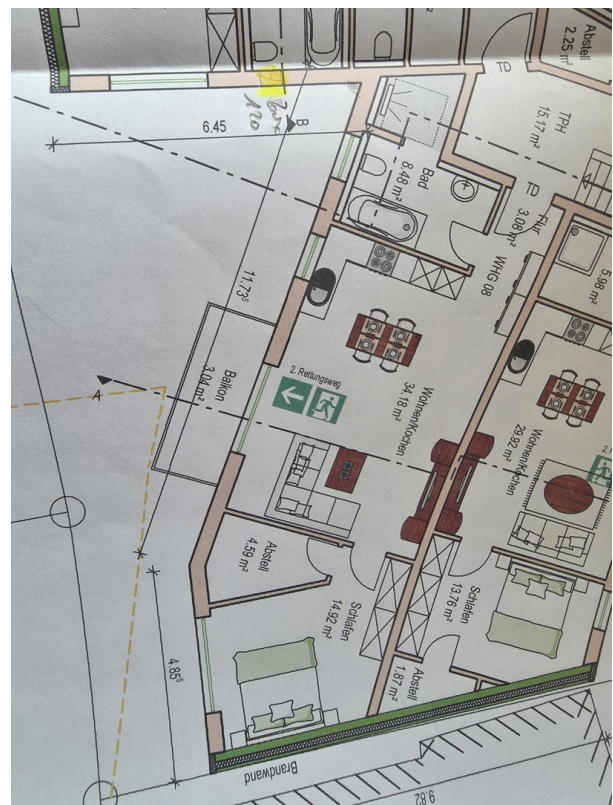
Abstell
$2.25 m^2$

TD

TPH
$15.17 m^2$

6.45

B

Bad
$8.48 m^2$

TD

Flur
$3.08 m^2$

WHG 08

$5.98 m^2$

$11.73^5$

Balkon
$3.04 m^2$

2. Rettungsweg

Wohnen/Kochen
$34.18 m^2$

Wohnen/Kochen
$29.92 m^2$

A

Abstell
$4.59 m^2$

Schlafen
$14.92 m^2$

Schlafen
$13.76 m^2$

Abstell
$1.87 m^2$

$4.85^5$

Brandwand

9.82